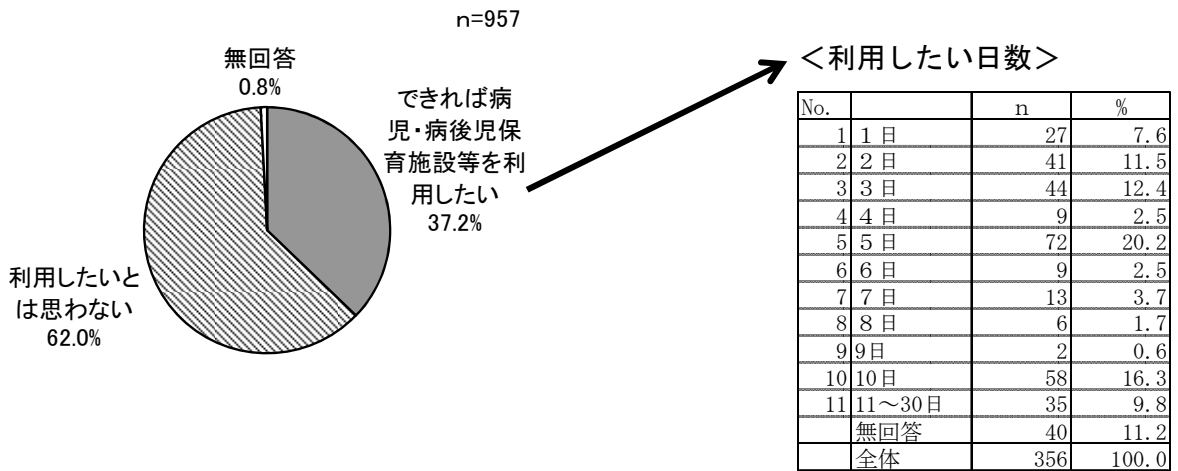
n=957

無回答
0.8%

できれば病児・病後児保育施設等を利用したい
37.2%

利用したいとは思わない
62.0%

<利用したい日数>

| No. |  | n | % |
|---|---|---|---|
| 1 | 1日 | 27 | 7.6 |
| 2 | 2日 | 41 | 11.5 |
| 3 | 3日 | 44 | 12.4 |
| 4 | 4日 | 9 | 2.5 |
| 5 | 5日 | 72 | 20.2 |
| 6 | 6日 | 9 | 2.5 |
| 7 | 7日 | 13 | 3.7 |
| 8 | 8日 | 6 | 1.7 |
| 9 | 9日 | 2 | 0.6 |
| 10 | 10日 | 58 | 16.3 |
| 11 | 11～30日 | 35 | 9.8 |
|  | 無回答 | 40 | 11.2 |
|  | 全体 | 356 | 100.0 |